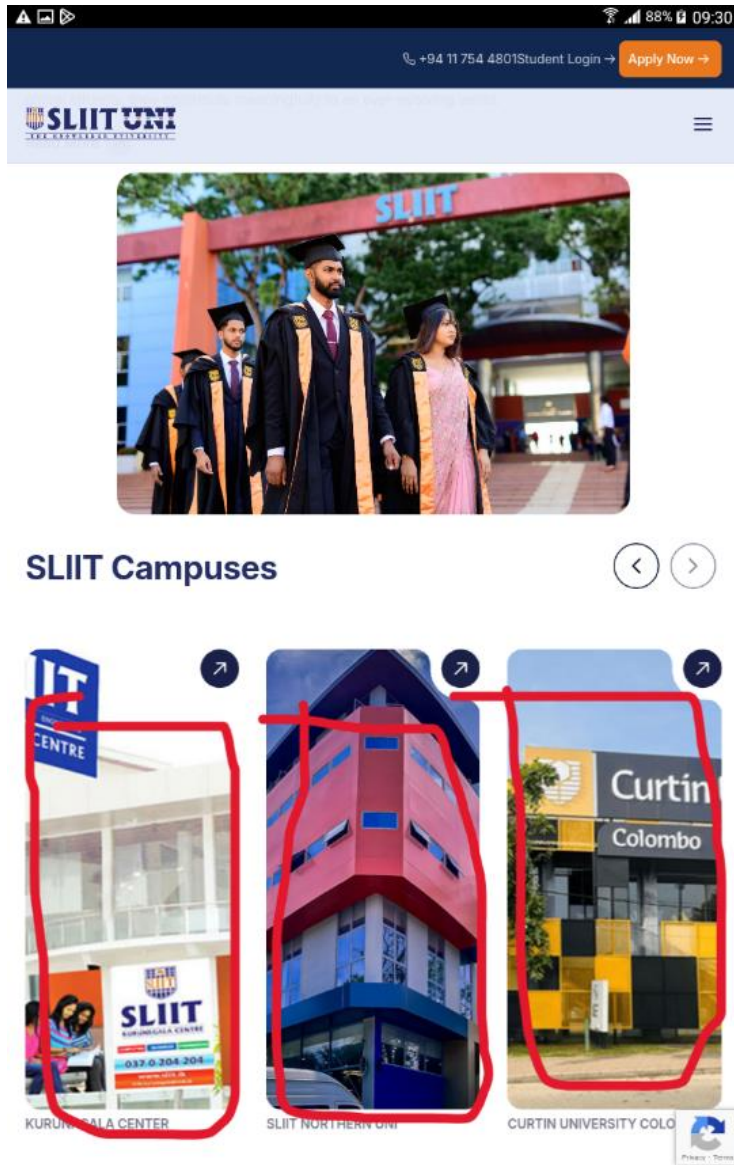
88% 09:30

+94 11 754 4801 Student Login → Apply Now →

SLIIT UNI

SLIIT

SLIIT Campuses

IT
CENTRE

SLIIT
KURUNEGALA CENTRE
037 0 204 204

Curtin
Colombo

KURUN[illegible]GALA CENTER

SLIIT NORTHERN UNI

CURTIN UNIVERSITY COLO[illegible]

Privacy - Terms